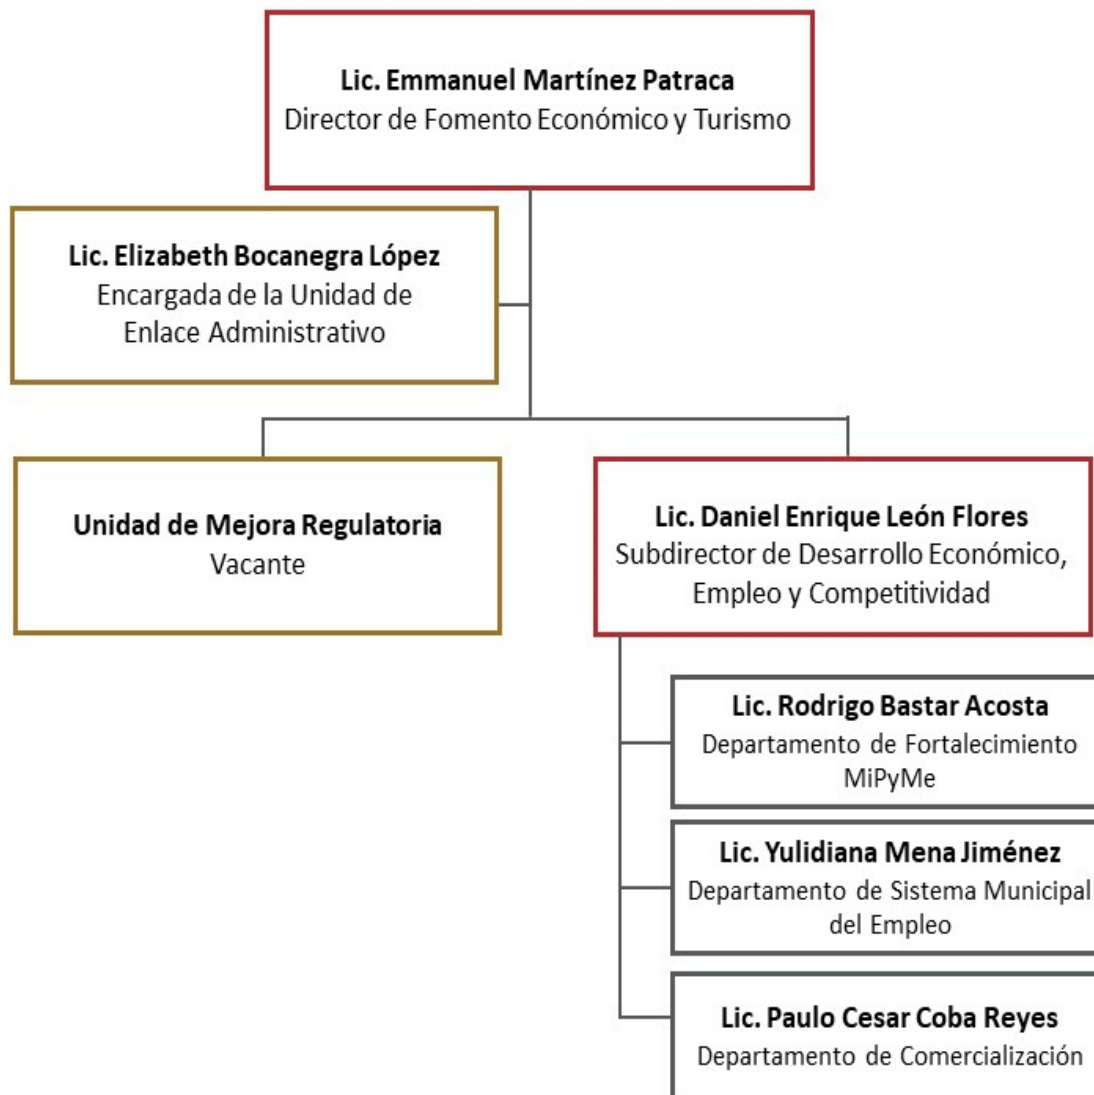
Lic. Emmanuel Martínez Patraca
Director de Fomento Económico y Turismo

Lic. Elizabeth Bocanegra López
Encargada de la Unidad de Enlace Administrativo

Unidad de Mejora Regulatoria
Vacante

Lic. Daniel Enrique León Flores
Subdirector de Desarrollo Económico, Empleo y Competitividad

Lic. Rodrigo Bastar Acosta
Departamento de Fortalecimiento MiPyMe

Lic. Yulidiana Mena Jiménez
Departamento de Sistema Municipal del Empleo

Lic. Paulo Cesar Coba Reyes
Departamento de Comercialización